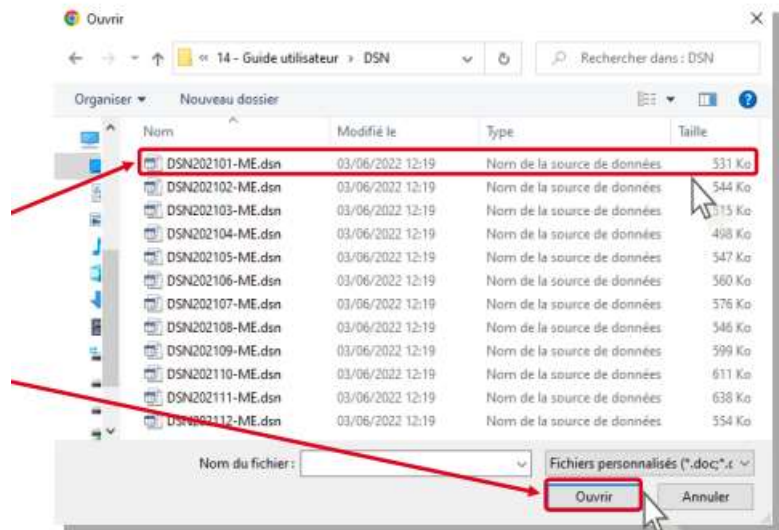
Ouvrir

« 14 - Guide utilisateur › DSN

Rechercher dans : DSN

Organiser ▾ Nouveau dossier

| Nom | Modifié le | Type | Taille |
|---|---|---|---|
| DSN202101-ME.dsn | 03/06/2022 12:19 | Nom de la source de données | 531 Ko |
| DSN202102-ME.dsn | 03/06/2022 12:19 | Nom de la source de données | 544 Ko |
| DSN202103-ME.dsn | 03/06/2022 12:19 | Nom de la source de données | 515 Ko |
| DSN202104-ME.dsn | 03/06/2022 12:19 | Nom de la source de données | 498 Ko |
| DSN202105-ME.dsn | 03/06/2022 12:19 | Nom de la source de données | 547 Ko |
| DSN202106-ME.dsn | 03/06/2022 12:19 | Nom de la source de données | 560 Ko |
| DSN202107-ME.dsn | 03/06/2022 12:19 | Nom de la source de données | 576 Ko |
| DSN202108-ME.dsn | 03/06/2022 12:19 | Nom de la source de données | 546 Ko |
| DSN202109-ME.dsn | 03/06/2022 12:19 | Nom de la source de données | 599 Ko |
| DSN202110-ME.dsn | 03/06/2022 12:19 | Nom de la source de données | 611 Ko |
| DSN202111-ME.dsn | 03/06/2022 12:19 | Nom de la source de données | 638 Ko |
| DSN202112-ME.dsn | 03/06/2022 12:19 | Nom de la source de données | 554 Ko |

Nom du fichier :

Fichiers personnalisés (*.doc;*.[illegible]

Ouvrir Annuler